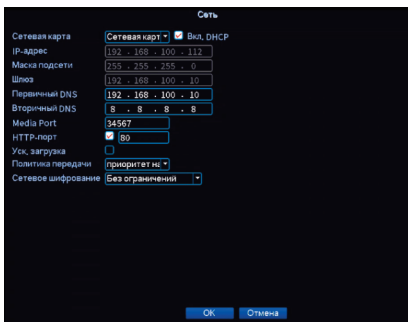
Сеть

Сетевая карта | Сетевая карт | Вкл. DHCP
IP-адрес | 192 . 168 . 100 . 112
Маска подсети | 255 . 255 . 255 . 0
Шлюз | 192 . 168 . 100 . 10
Первичный DNS | 192 . 168 . 100 . 10
Вторичный DNS | 8 . 8 . 8 . 8
Media Port | 34567
HTTP-порт | 80
Уск. загрузка
Политика передачи | приоритет на
Сетевое шифрование | Без ограничений

OK | Отмена